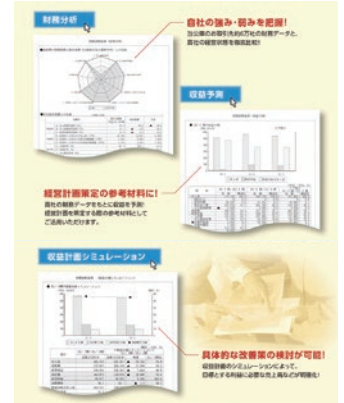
財務分析

自社の強み・弱みを把握!
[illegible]

収益予測

経営計画策定の参考材料に!
自社の財務データをもとに収益を予測!
経営計画を策定する際の参考材料として
ご活用いただけます。

収益計画シミュレーション

具体的な改善策の検討が可能!
収益計画のシミュレーションによって、
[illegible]